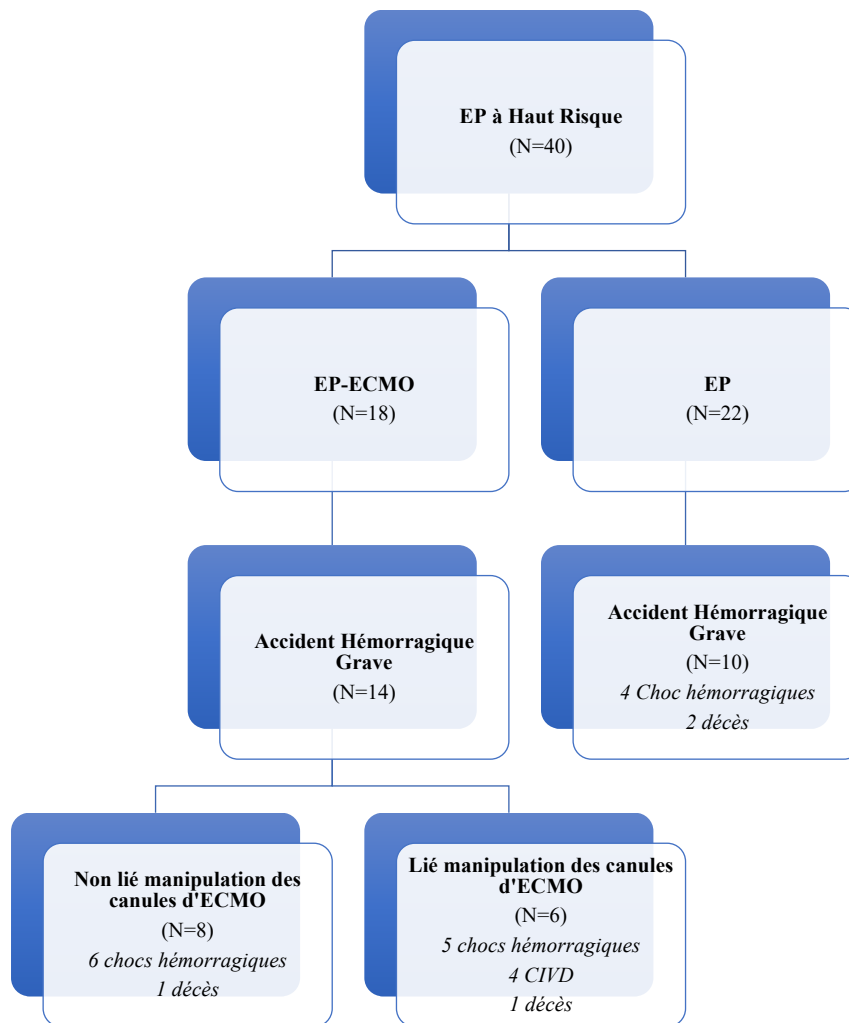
EP à Haut Risque
(N=40)

EP-ECMO
(N=18)

EP
(N=22)

Accident Hémorragique Grave
(N=14)

Accident Hémorragique Grave
(N=10)
4 Choc hémorragiques
2 décès

Non lié manipulation des canules d'ECMO
(N=8)
6 chocs hémorragiques
1 décès

Lié manipulation des canules d'ECMO
(N=6)
5 chocs hémorragiques
4 CIVD
1 décès